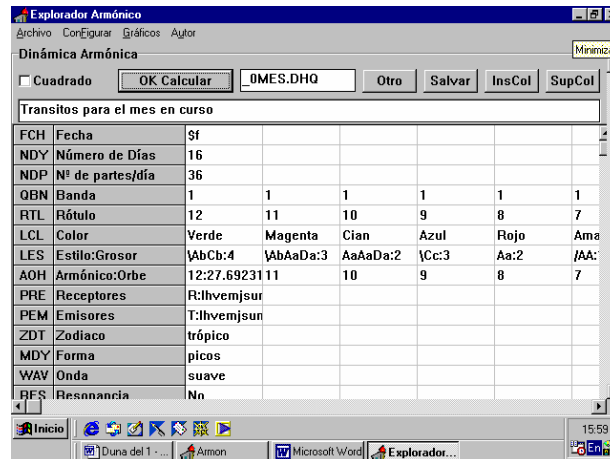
Explorador Armónico

Archivo Configurar Gráficos Autor

Dinámica Armónica

Minimiza

Cuadrado

OK Calcular

_0MES.DHQ

Otro

Salvar

InsCol

SupCol

Transitos para el mes en curso

| FCH | Fecha | $f | | | | | |
|---|---|---|---|---|---|---|---|
| NDY | Número de Días | 16 | | | | | |
| NDP | Nº de partes/día | 36 | | | | | |
| QBN | Banda | 1 | 1 | 1 | 1 | 1 | 1 |
| RTL | Rótulo | 12 | 11 | 10 | 9 | 8 | 7 |
| LCL | Color | Verde | Magenta | Cian | Azul | Rojo | Ama |
| LES | Estilo:Grosor | \AbCb:4 | \AbAaDa:3 | AaAaDa:2 | \Cc:3 | Aa:2 | /AA: |
| AOH | Armónico:Orbe | 12:27.69231 | 11 | 10 | 9 | 8 | 7 |
| PRE | Receptores | R:lhvemjsur | | | | | |
| PEM | Emisores | T:lhvemjsun | | | | | |
| ZDT | Zodiaco | trópico | | | | | |
| MDY | Forma | picos | | | | | |
| WAV | Onda | suave | | | | | |
| RES | Resonancia | No | | | | | |

Inicio

15:59

Duna del 1 - ...

Amon

Microsoft Word

Explorador...